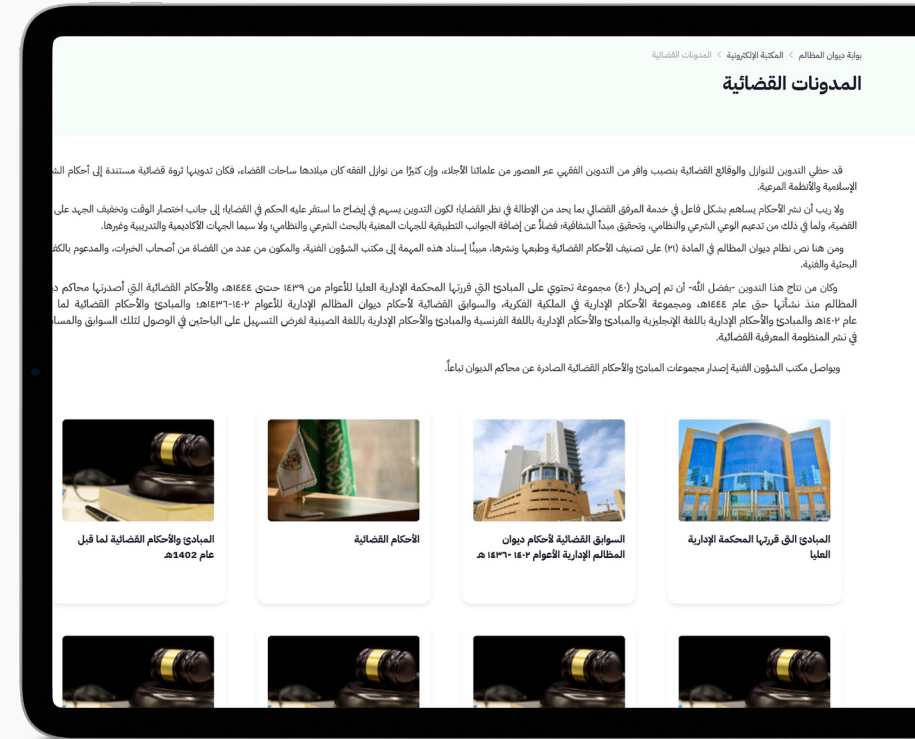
بوابة ديوان المظالم > المكتبة الإلكترونية > المدونات القضائية

المدونات القضائية

قد حظي التدوين للنوازل والوقائع القضائية بنصيب وافر من التدوين الفقهي عبر العصور من علمائنا الأجلاء، وإن كثيرًا من نوازل الفقه كان ميلادها ساحات القضاء، فكان تدوينها ثروة قضائية مستندة إلى أحكام الش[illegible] الإسلامية والأنظمة المرعية.

ولا ريب أن نشر الأحكام يساهم بشكل فاعل في خدمة المرفق القضائي بما يحد من الإطالة في نظر القضايا؛ لكون التدوين يسهم في إيضاح ما استقر عليه الحكم في القضايا؛ إلى جانب اختصار الوقت وتخفيف الجهد على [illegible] القضية، ولما في ذلك من تدعيم الوعي الشرعي والنظامي، وتحقيق مبدأ الشفافية؛ فضلاً عن إضافة الجوانب التطبيقية للجهات المعنية بالبحث الشرعي والنظامي؛ ولا سيما الجهات الأكاديمية والتدريبية وغيرها.

ومن هنا نص نظام ديوان المظالم في المادة (٣١) على تصنيف الأحكام القضائية وطبعها ونشرها، مبينًا إسناد هذه المهمة إلى مكتب الشؤون الفنية، والمكون من عدد من القضاة من أصحاب الخبرات، والمدعوم بالكف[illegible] البحثية والفنية.

وكان من نتاج هذا التدوين -بفضل الله- أن تم إصدار (٤٠) مجموعة تحتوي على المبادئ التي قررتها المحكمة الإدارية العليا للأعوام من ١٤٣٩ حتى ١٤٤٤هـ، والأحكام القضائية التي أصدرتها محاكم د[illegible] المظالم منذ نشأتها حتى عام ١٤٤٤هـ، ومجموعة الأحكام الإدارية في الملكية الفكرية، والسوابق القضائية لأحكام ديوان المظالم الإدارية للأعوام ١٤٠٢-١٤٣٦هـ؛ والمبادئ والأحكام القضائية لما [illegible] عام ١٤٠٢هـ والمبادئ والأحكام الإدارية باللغة الإنجليزية والمبادئ والأحكام الإدارية باللغة الفرنسية والمبادئ والأحكام الإدارية باللغة الصينية لغرض التسهيل على الباحثين في الوصول لتلك السوابق والمسا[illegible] في نشر المنظومة المعرفية القضائية.

ويواصل مكتب الشؤون الفنية إصدار مجموعات المبادئ والأحكام القضائية الصادرة عن محاكم الديوان تباعاً.

المبادئ التي قررتها المحكمة الإدارية العليا

السوابق القضائية لأحكام ديوان المظالم الإدارية الأعوام ١٤٠٢-١٤٣٦ هـ

الأحكام القضائية

المبادئ والأحكام القضائية لما قبل عام 1402هـ